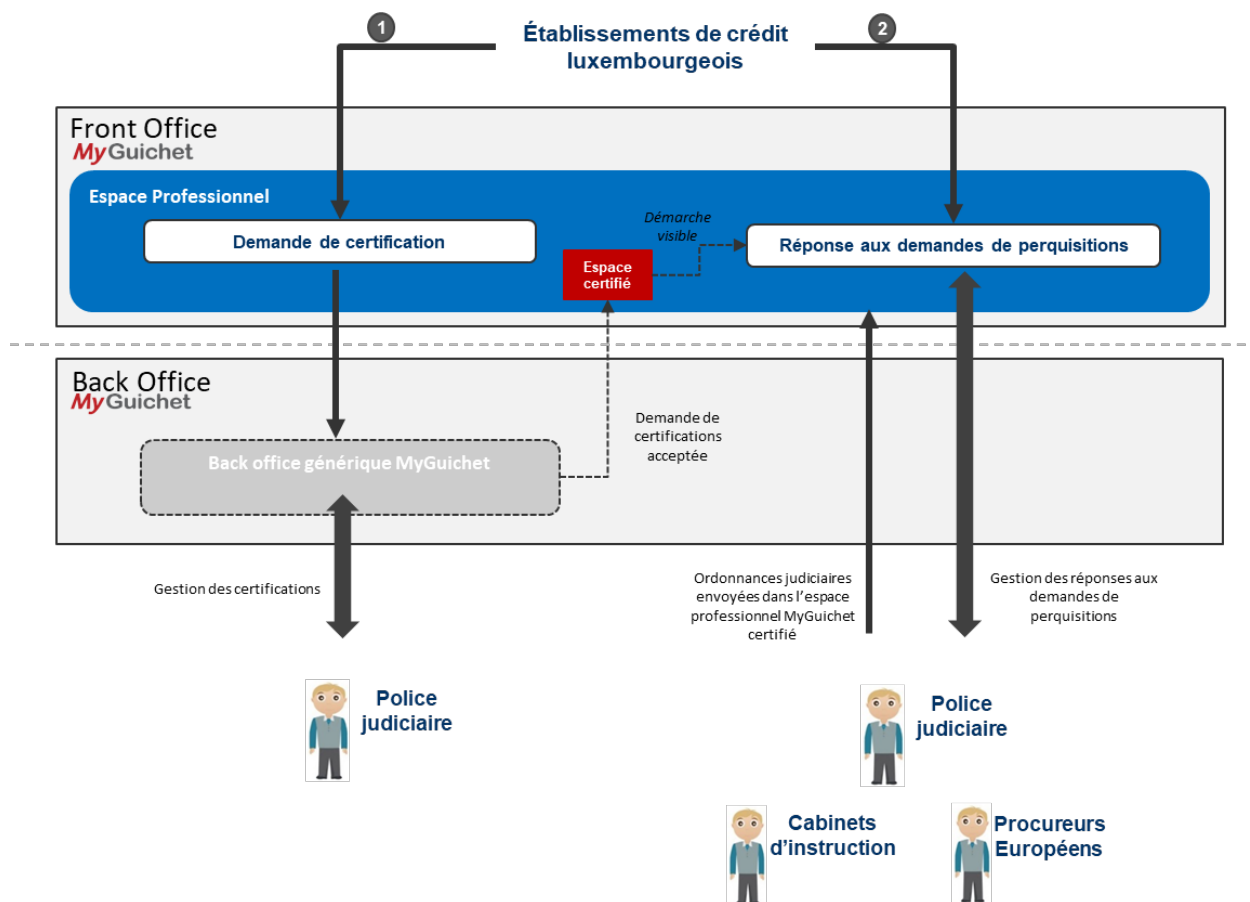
1

Établissements de crédit luxembourgeois

2

Front Office
MyGuichet

Espace Professionnel

Demande de certification

Démarche visible

Réponse aux demandes de perquisitions

Espace certifié

Back Office
MyGuichet

Back office générique MyGuichet

Demande de certifications acceptée

Gestion des certifications

Ordonnances judiciaires envoyées dans l'espace professionnel MyGuichet certifié

Gestion des réponses aux demandes de perquisitions

Police judiciaire

Police judiciaire

Cabinets d'instruction

Procureurs Européens